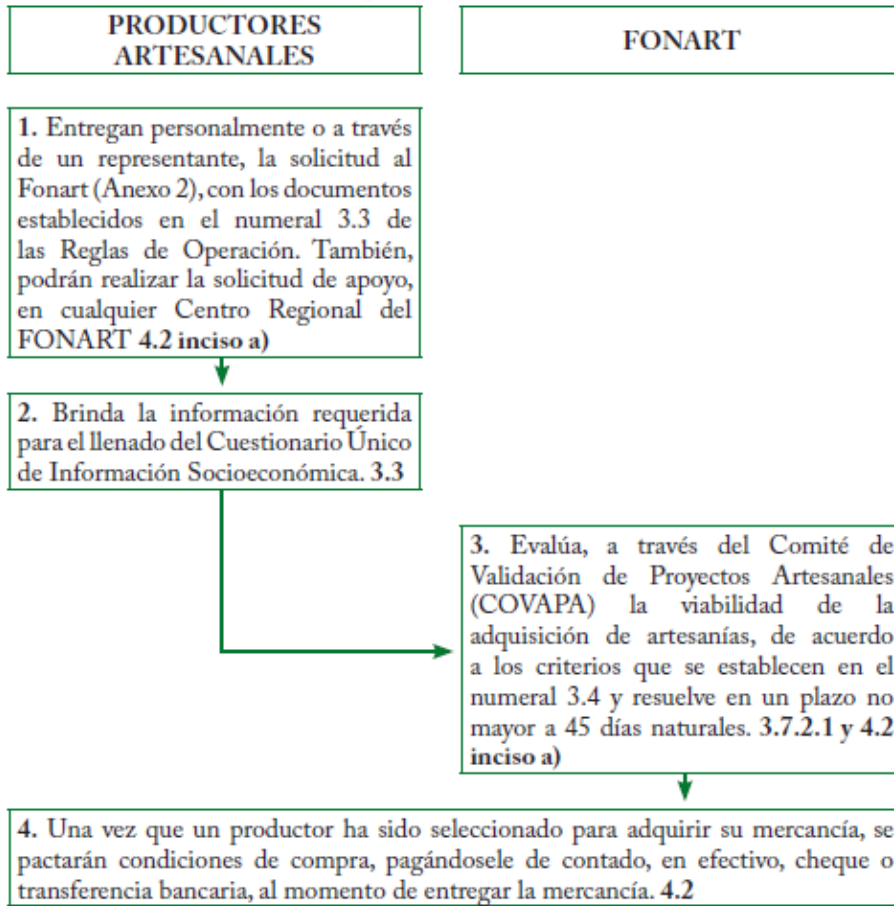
PRODUCTORES ARTESANALES

FONART

1. Entregan personalmente o a través de un representante, la solicitud al Fonart (Anexo 2), con los documentos establecidos en el numeral 3.3 de las Reglas de Operación. También, podrán realizar la solicitud de apoyo, en cualquier Centro Regional del FONART 4.2 inciso a)

2. Brinda la información requerida para el llenado del Cuestionario Único de Información Socioeconómica. 3.3

3. Evalúa, a través del Comité de Validación de Proyectos Artesanales (COVAPA) la viabilidad de la adquisición de artesanías, de acuerdo a los criterios que se establecen en el numeral 3.4 y resuelve en un plazo no mayor a 45 días naturales. 3.7.2.1 y 4.2 inciso a)

4. Una vez que un productor ha sido seleccionado para adquirir su mercancía, se pactarán condiciones de compra, pagándosele de contado, en efectivo, cheque o transferencia bancaria, al momento de entregar la mercancía. 4.2